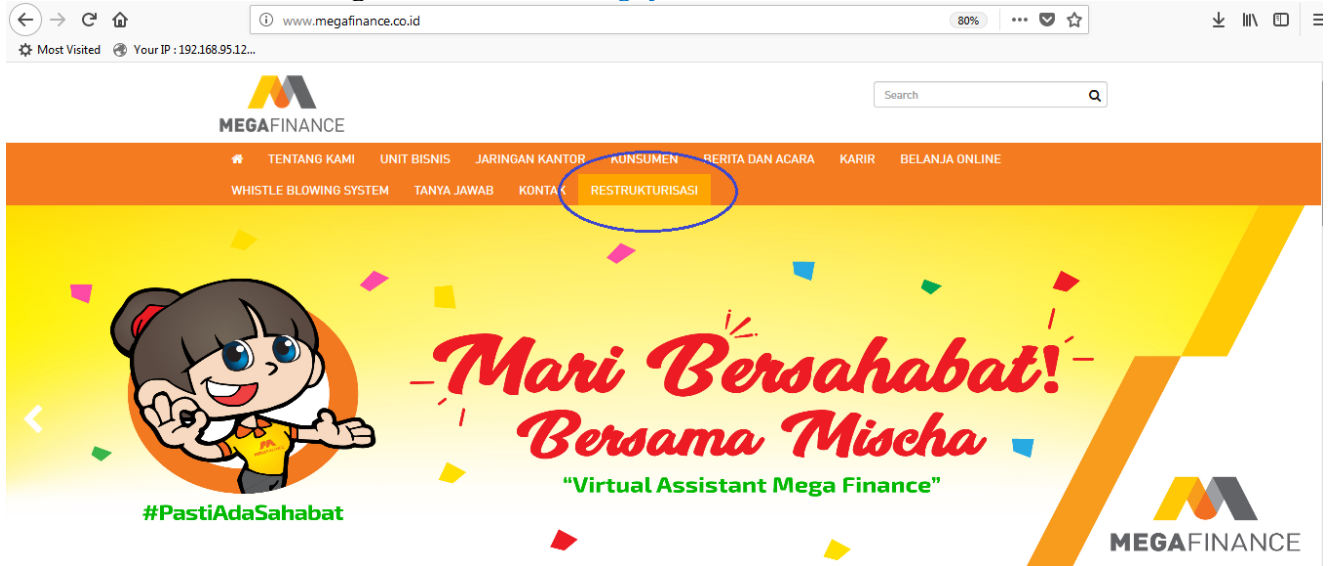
www.megafinance.co.id

80%

Most Visited Your IP : 192.168.95.12...

MEGAFINANCE

Search

TENTANG KAMI UNIT BISNIS JARINGAN KANTOR KONSUMEN BERITA DAN ACARA KARIR BELANJA ONLINE WHISTLE BLOWING SYSTEM TANYA JAWAB KONTAK RESTRUKTURISASI

Mari Bersahabat!
Bersama Mischa
"Virtual Assistant Mega Finance"

#PastiAdaSahabat

MEGAFINANCE